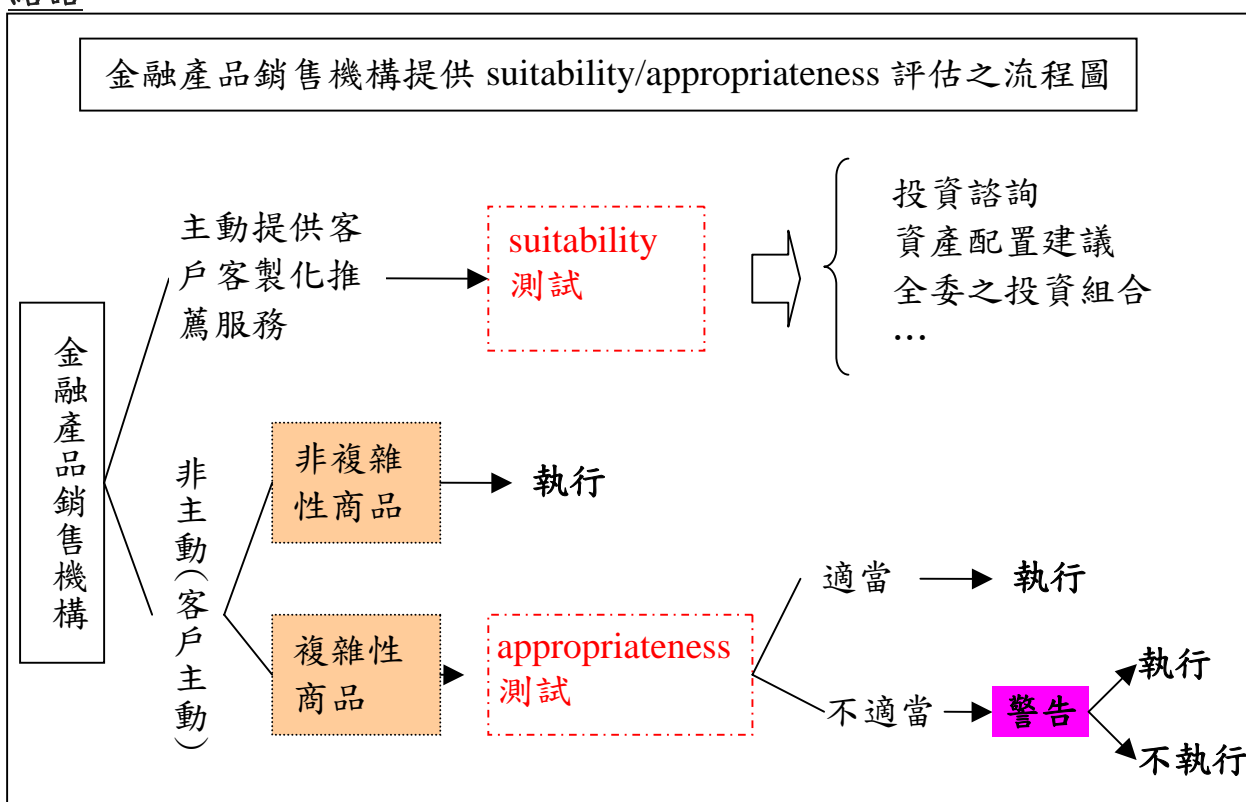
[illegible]

金融產品銷售機構提供 suitability/appropriateness 評估之流程圖

金融產品銷售機構

主動提供客戶客製化推薦服務

suitability 測試

投資諮詢
資產配置建議
全委之投資組合
…

非主動(客戶主動)

非複雜性商品

執行

複雜性商品

appropriateness 測試

適當

執行

不適當

警告

執行

不執行